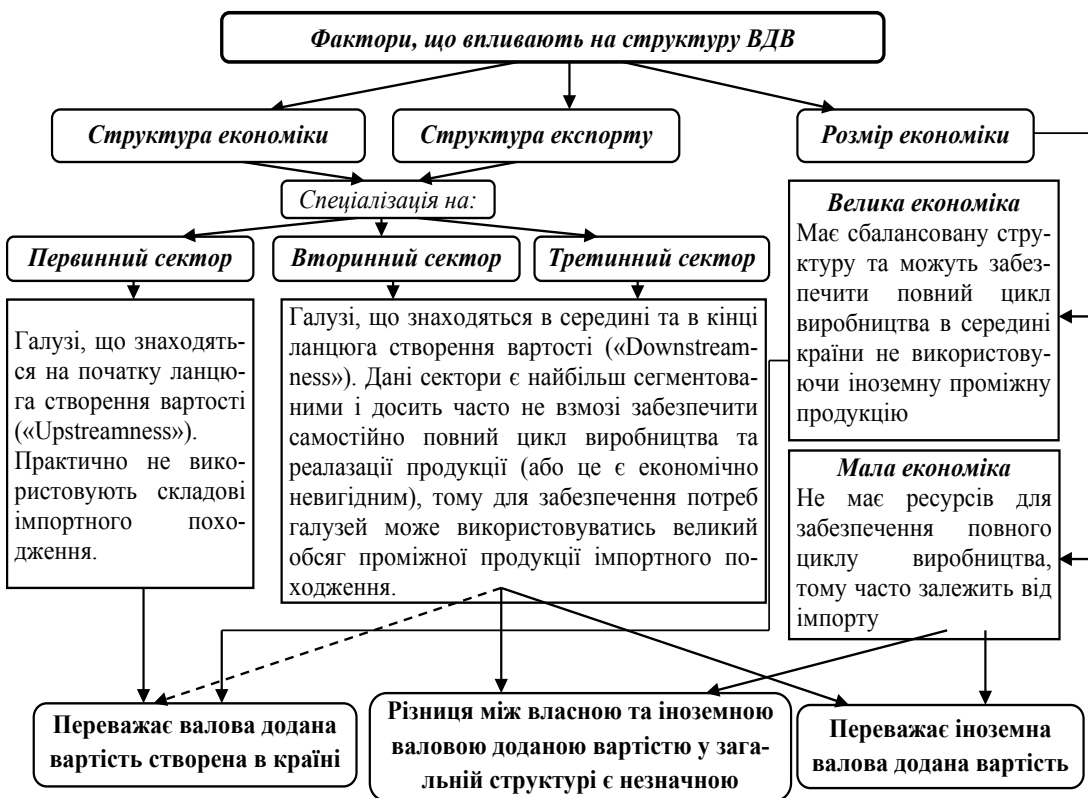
Фактори, що впливають на структуру ВДВ

Структура економіки

Структура експорту

Розмір економіки

Спеціалізація на:

Первинний сектор

Вторинний сектор

Третинний сектор

Велика економіка
Має сбалансовану структуру та можуть забезпечити повний цикл виробництва в середині країни не використовуючи іноземну проміжну продукцію

Галузі, що знаходяться на початку ланцюга створення вартості («Upstreamness»). Практично не використовують складові імпортного походження.

Галузі, що знаходяться в середині та в кінці ланцюга створення вартості («Downstreamness»). Дані сектори є найбільш сегментованими і досить часто не взмозі забезпечити самостійно повний цикл виробництва та реалазації продукції (або це є економічно невигідним), тому для забезпечення потреб галузей може використовуватись великий обсяг проміжної продукції імпортного походження.

Мала економіка
Не має ресурсів для забезпечення повного циклу виробництва, тому часто залежить від імпорту

Переважає валова додана вартість створена в країні

Різниця між власною та іноземною валовою доданою вартістю у загальній структурі є незначною

Переважає іноземна валова додана вартість